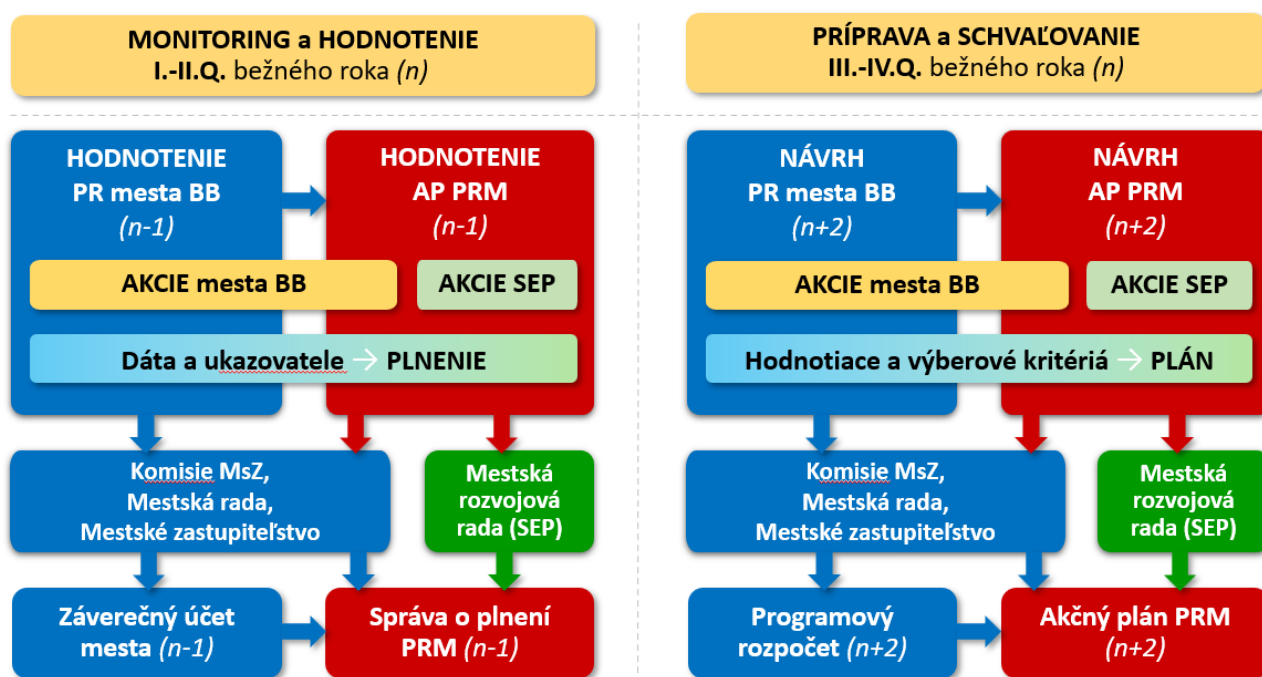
MONITORING a HODNOTENIE
I.-II.Q. bežného roka (n)

HODNOTENIE
PR mesta BB
(n-1)

HODNOTENIE
AP PRM
(n-1)

AKCIE mesta BB

AKCIE SEP

Dáta a ukazovatele → PLNENIE

Komisie MsZ,
Mestská rada,
Mestské zastupiteľstvo

Mestská rozvojová rada (SEP)

Záverečný účet mesta (n-1)

Správa o plnení PRM (n-1)

PRÍPRAVA a SCHVAĽOVANIE
III.-IV.Q. bežného roka (n)

NÁVRH
PR mesta BB
(n+2)

NÁVRH
AP PRM
(n+2)

AKCIE mesta BB

AKCIE SEP

Hodnotiace a výberové kritériá → PLÁN

Komisie MsZ,
Mestská rada,
Mestské zastupiteľstvo

Mestská rozvojová rada (SEP)

Programový rozpočet (n+2)

Akčný plán PRM (n+2)